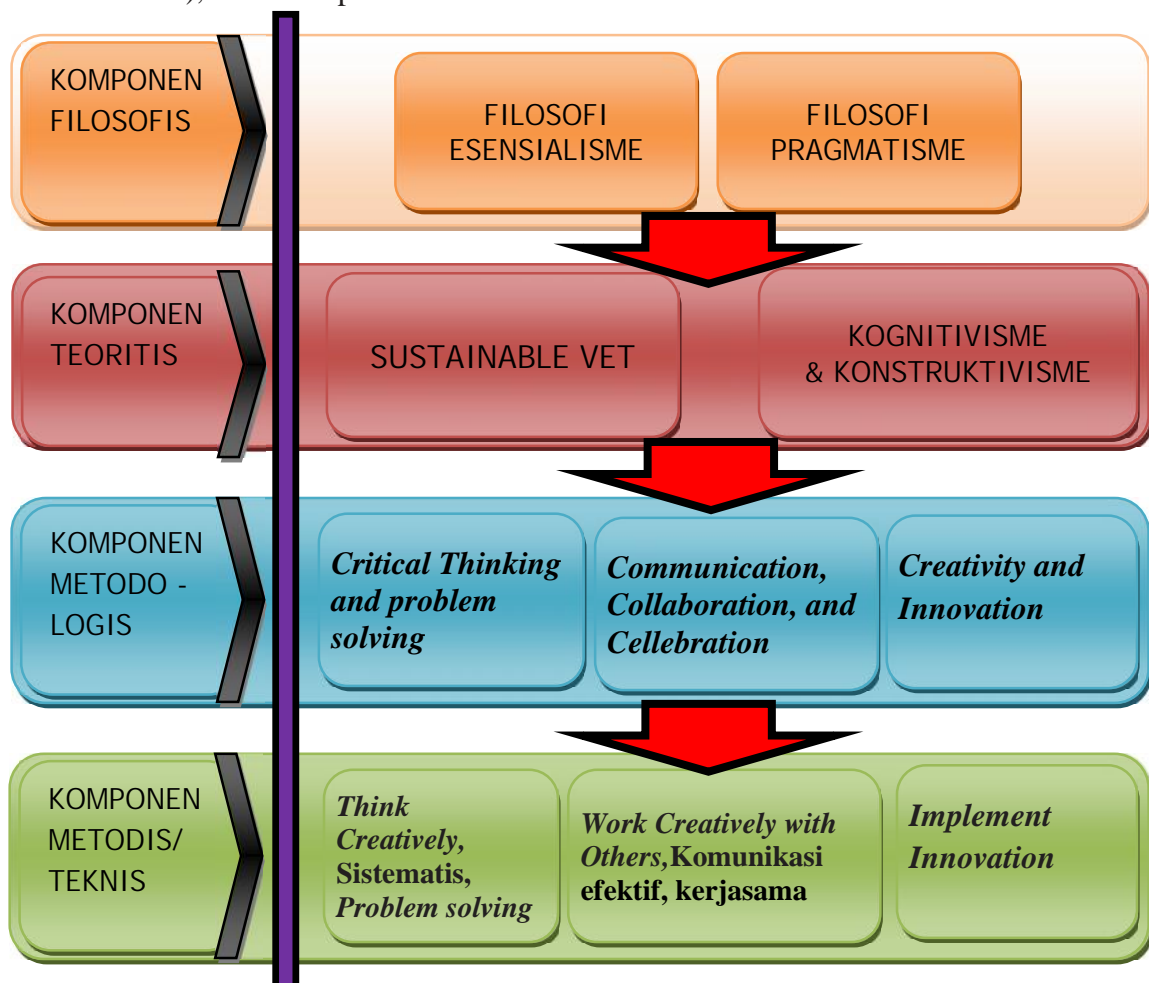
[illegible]

KOMPONEN FILOSOFIS

FILOSOFI ESENSIALISME

FILOSOFI PRAGMATISME

KOMPONEN TEORITIS

SUSTAINABLE VET

KOGNITIVISME & KONSTRUKTIVISME

KOMPONEN METODO - LOGIS

*Critical Thinking and problem solving*

*Communication, Collaboration, and Cellebration*

*Creativity and Innovation*

KOMPONEN METODIS/ TEKNIS

*Think Creatively,* Sistematis, *Problem solving*

*Work Creatively with Others,* Komunikasi efektif, kerjasama

*Implement Innovation*